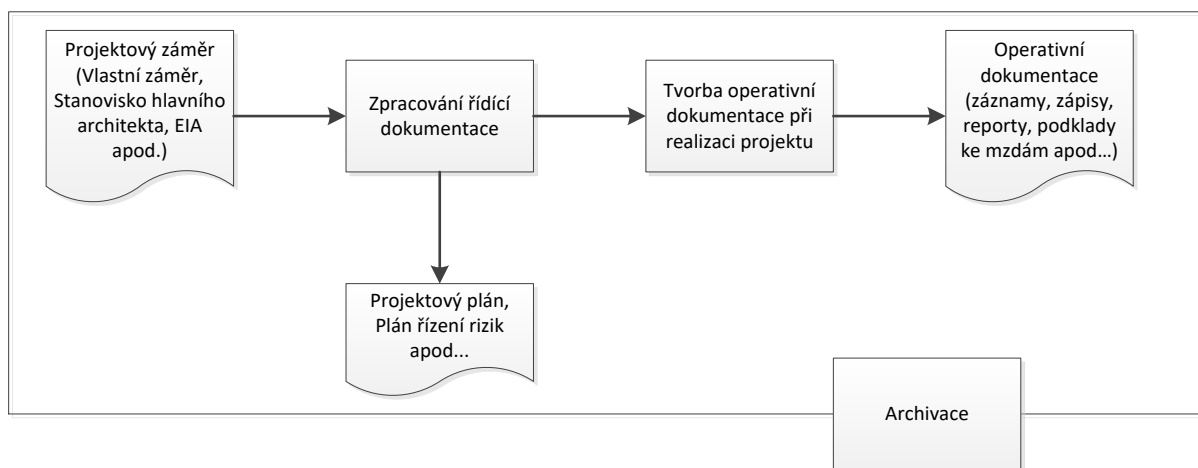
Projektový záměr (Vlastní záměr, Stanovisko hlavního architekta, EIA apod.)

Zpracování řídící dokumentace

Tvorba operativní dokumentace při realizaci projektu

Operativní dokumentace (záznamy, zápisy, reporty, podklady ke mzdám apod…)

Projektový plán, Plán řízení rizik apod...

Archivace